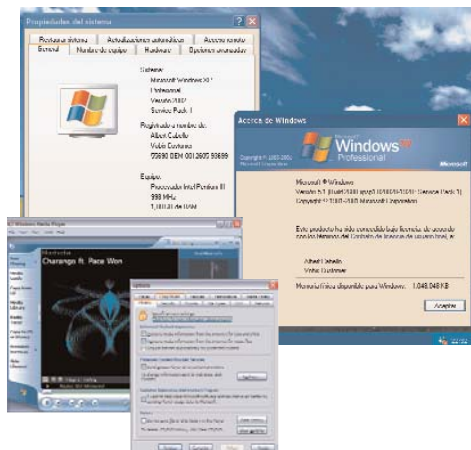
Propiedades del sistema

Restaurar sistema | Actualizaciones automáticas | Acceso remoto
General | Nombre de equipo | Hardware | Opciones avanzadas

Sistema:
Microsoft Windows XP
Professional
Versión 2002
Service Pack 1

Registrado a nombre de:
Albert Cubells
Vicho Costanso
55690 OEM 0012605 93699

Equipo:
Procesador Intel Pentium III
998 MHz
1,00 GB de RAM

Acerca de Windows

Copyright © 1985-2001
Microsoft Corporation

Windows XP
Professional

Microsoft

Microsoft ® Windows
Versión 5.1 (Build 2600.xpsp1.020828-1920 : Service Pack 1)
Copyright © 1985-2001 Microsoft Corporation

Este producto ha sido concedido bajo licencia de acuerdo con los términos del Contrato de licencia de usuario final a:

Albert Cubells
Vicho Costanso

Memoria física disponible para Windows: 1.048.048 KB

Aceptar

Windows Media Player

Now Playing
Media Guide
Copy from CD
Media Library
Radio Tuner
Copy to CD or Device
Premium Services
Skin Chooser

Charango ft. Pace Won

Opciones

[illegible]

Aceptar | Cancelar | Aplicar | Ayuda